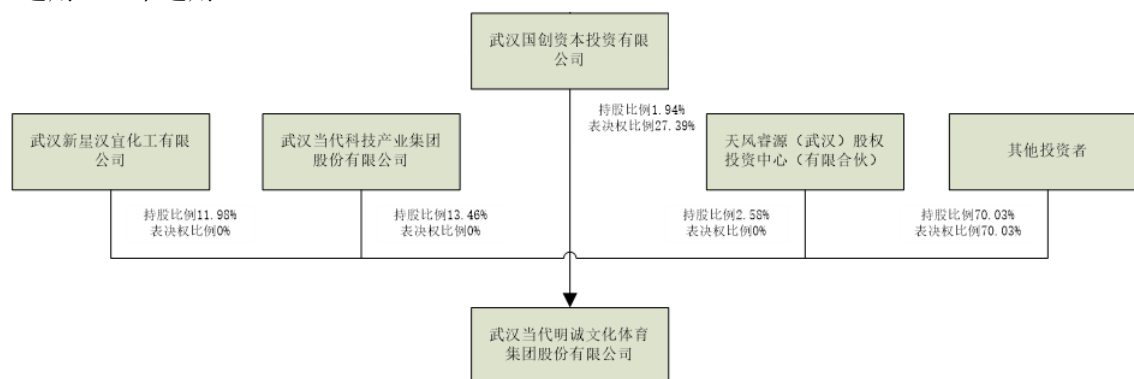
武汉国创资本投资有限公司

持股比例1.94%
表决权比例27.39%

武汉新星汉宜化工有限公司

持股比例11.98%
表决权比例0%

武汉当代科技产业集团股份有限公司

持股比例13.46%
表决权比例0%

天风睿源（武汉）股权投资中心（有限合伙）

持股比例2.58%
表决权比例0%

其他投资者

持股比例70.03%
表决权比例70.03%

武汉当代明诚文化体育集团股份有限公司